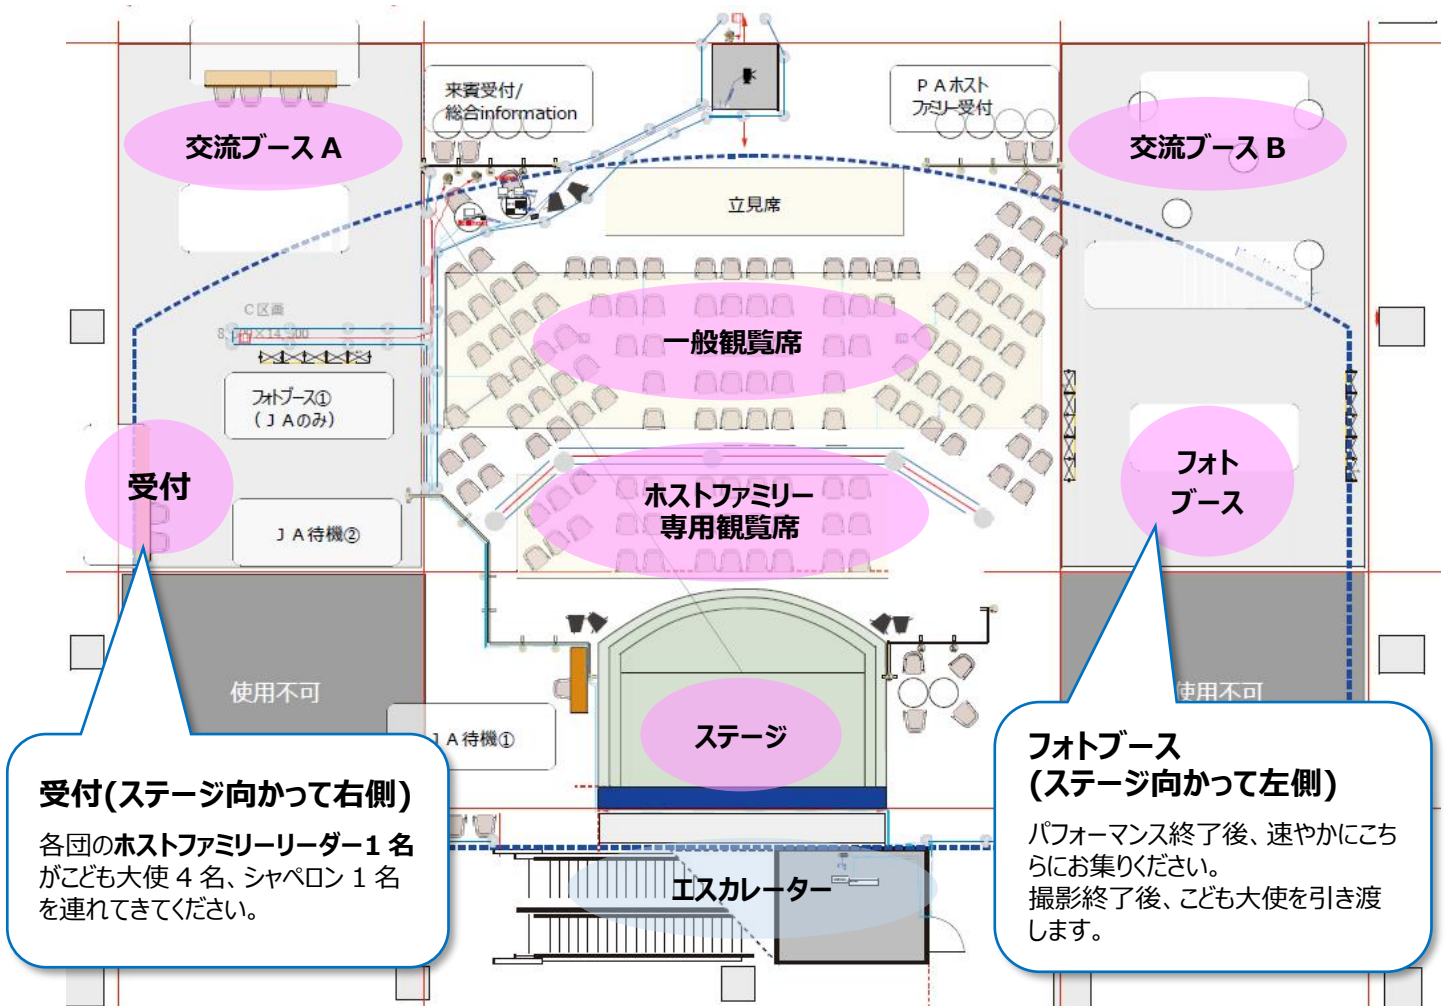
来賓受付/
総合information

P Aホスト
ファミリー受付

交流ブース A

交流ブース B

立見席

C区画
8 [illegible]×14 300

フォトブース①
（J Aのみ）

一般観覧席

受付

J A待機②

ホストファミリー
専用観覧席

フォト
ブース

使用不可

使用不可

J A待機①

ステージ

エスカレーター

受付(ステージ向かって右側)

各団の**ホストファミリーリーダー１名**がこども大使４名、シャペロン１名を連れてきてください。

フォトブース
(ステージ向かって左側)

パフォーマンス終了後、速やかにこちらにお集りください。
撮影終了後、こども大使を引き渡します。